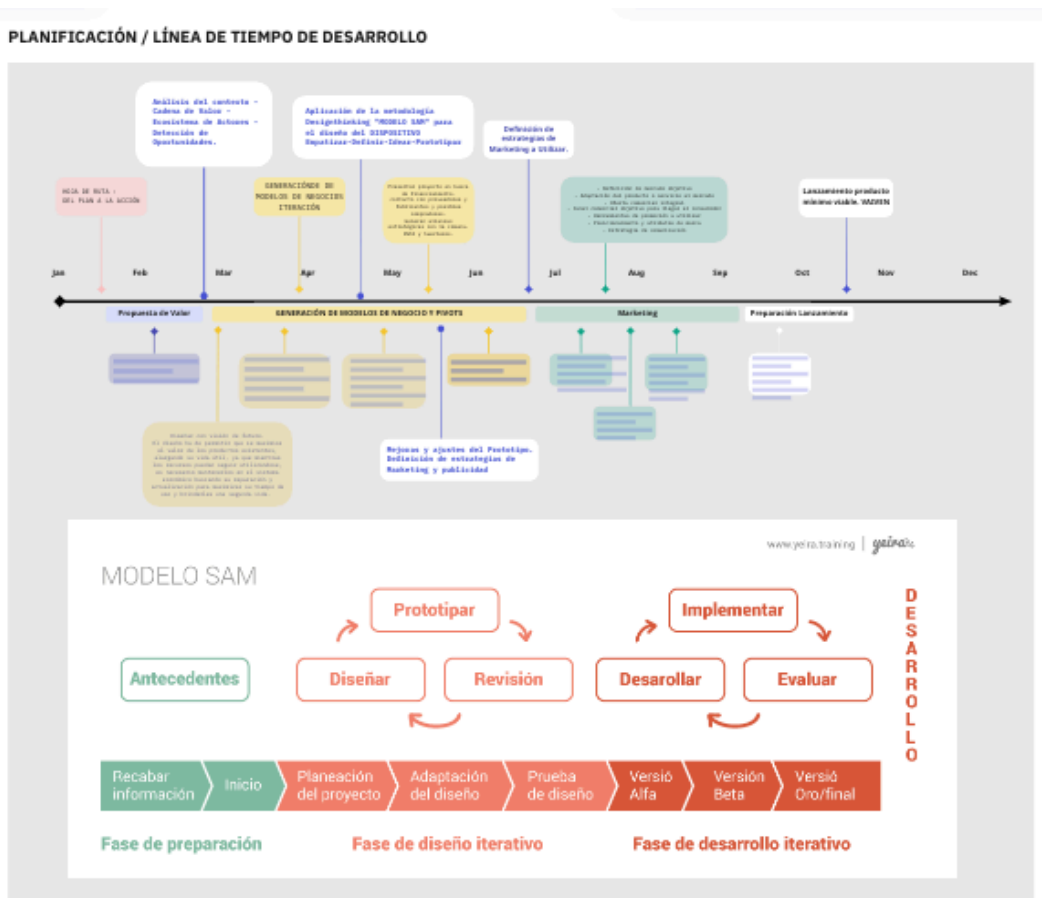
PLANIFICACIÓN / LÍNEA DE TIEMPO DE DESARROLLO

Análisis del contexto - Cadena de Valor - Ecosistema de Actores - Detección de Oportunidades.

Aplicación de la metodología Designthinking "MODELO SAM" para el diseño del DISPOSITIVO Empatizar-Definir-Idear-Prototipar

Definición de estrategias de Marketing a Utilizar.

HOJA DE RUTA : DEL PLAN A LA ACCIÓN

GENERACIÓNDE DE MODELOS DE NEGOCIOS ITERACIÓN

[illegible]

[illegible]

Lanzamiento producto mínimo viable. WAWEN

Jan | Feb | Mar | Apr | May | Jun | Jul | Aug | Sep | Oct | Nov | Dec

Propuesta de Valor

GENERACIÓN DE MODELOS DE NEGOCIO Y PIVOTS

Marketing

Preparación Lanzamiento

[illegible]

Mejoras y ajustes del Prototipo. Definición de estrategias de Marketing y publicidad

www.yeira.training | yeira

MODELO SAM

Prototipar

Implementar

Antecedentes

Diseñar

Revisión

Desarollar

Evaluar

DESARROLLO

Recabar información | Inicio | Planeación del proyecto | Adaptación del diseño | Prueba de diseño | Versió Alfa | Versión Beta | Versió Oro/final

Fase de preparación

Fase de diseño iterativo

Fase de desarrollo iterativo